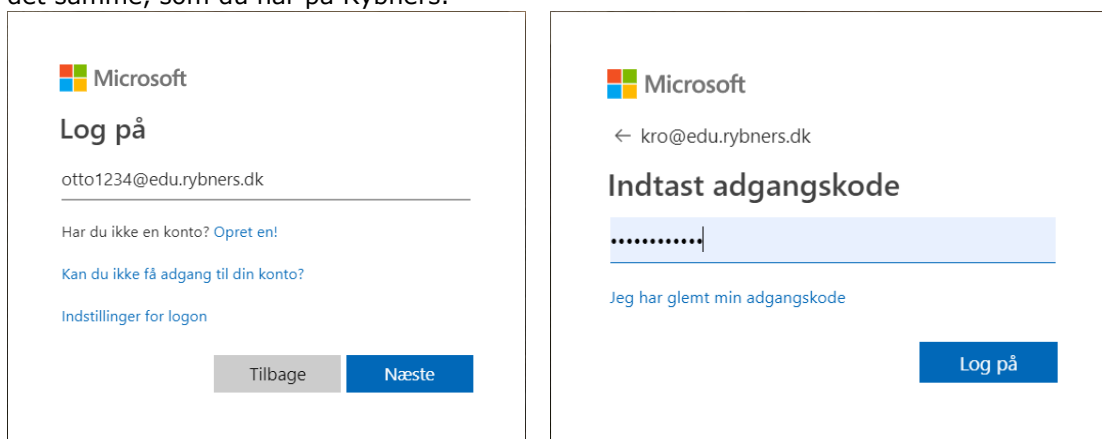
det samme, som du har på Rybners.

Microsoft

Log på

otto1234@edu.rybners.dk

Har du ikke en konto? Opret en!

Kan du ikke få adgang til din konto?

Indstillinger for logon

Tilbage

Næste

Microsoft

← kro@edu.rybners.dk

Indtast adgangskode

•••••••••••

Jeg har glemt min adgangskode

Log på